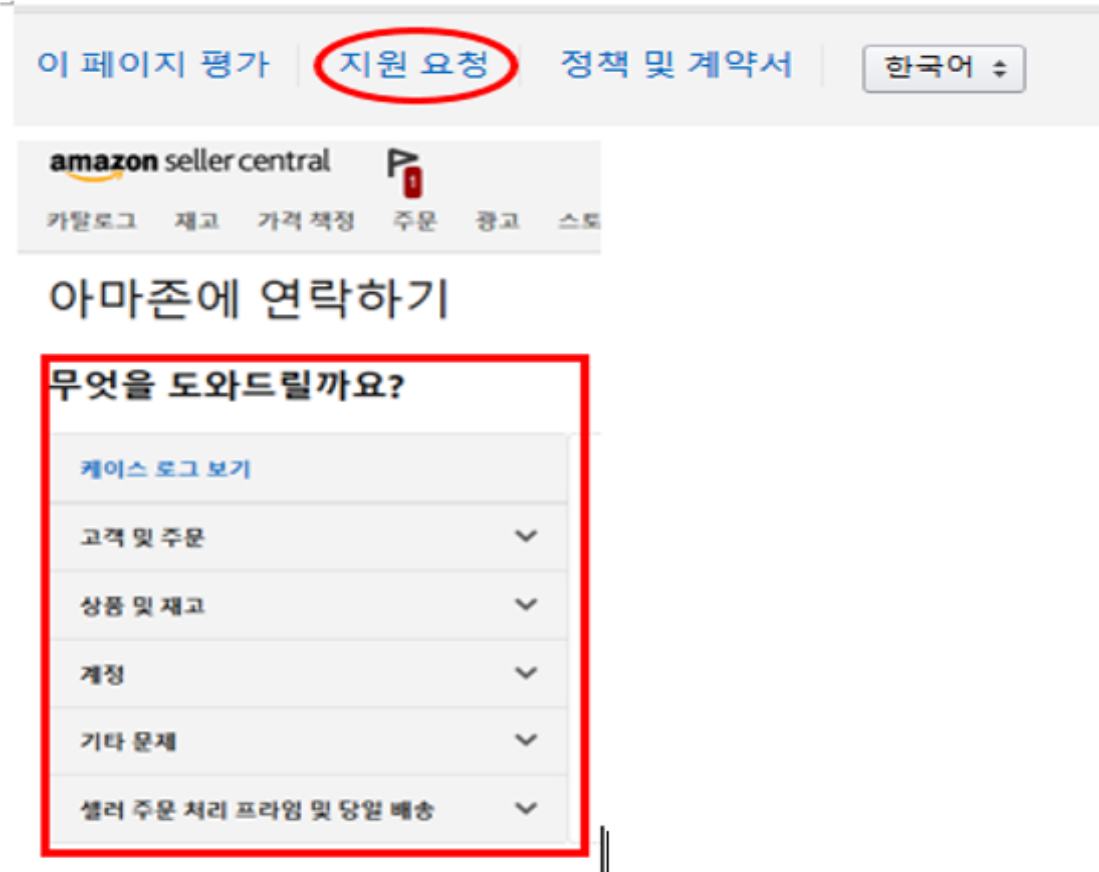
이 페이지 평가 | 지원 요청 | 정책 및 계약서 | 한국어 ⬍

amazon seller central

1

카탈로그 재고 가격 책정 주문 광고 스토

아마존에 연락하기

무엇을 도와드릴까요?

케이스 로그 보기

고객 및 주문

상품 및 재고

계정

기타 문제

셀러 주문 처리 프라임 및 당일 배송